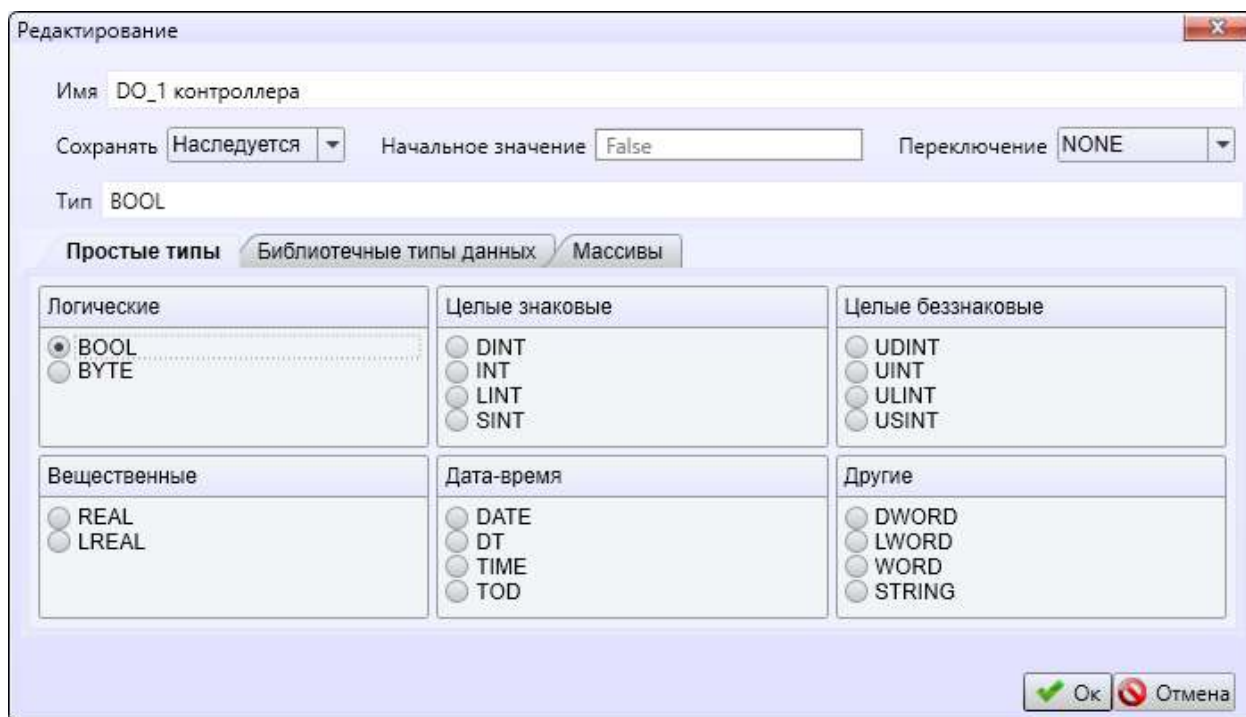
Редактирование

Имя DO_1 контроллера

Сохранять Наследуется Начальное значение False Переключение NONE

Тип BOOL

Простые типы | Библиотечные типы данных | Массивы

Логические
BOOL
BYTE

Целые знаковые
DINT
INT
LINT
SINT

Целые беззнаковые
UDINT
UINT
ULINT
USINT

Вещественные
REAL
LREAL

Дата-время
DATE
DT
TIME
TOD

Другие
DWORD
LWORD
WORD
STRING

Ок Отмена